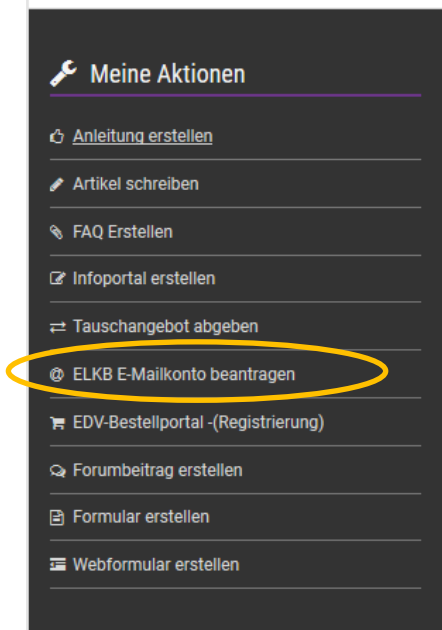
Meine Aktionen

Anleitung erstellen

Artikel schreiben

FAQ Erstellen

Infoportal erstellen

Tauschangebot abgeben

@ ELKB E-Mailkonto beantragen

EDV-Bestellportal -(Registrierung)

Forumbeitrag erstellen

Formular erstellen

Webformular erstellen